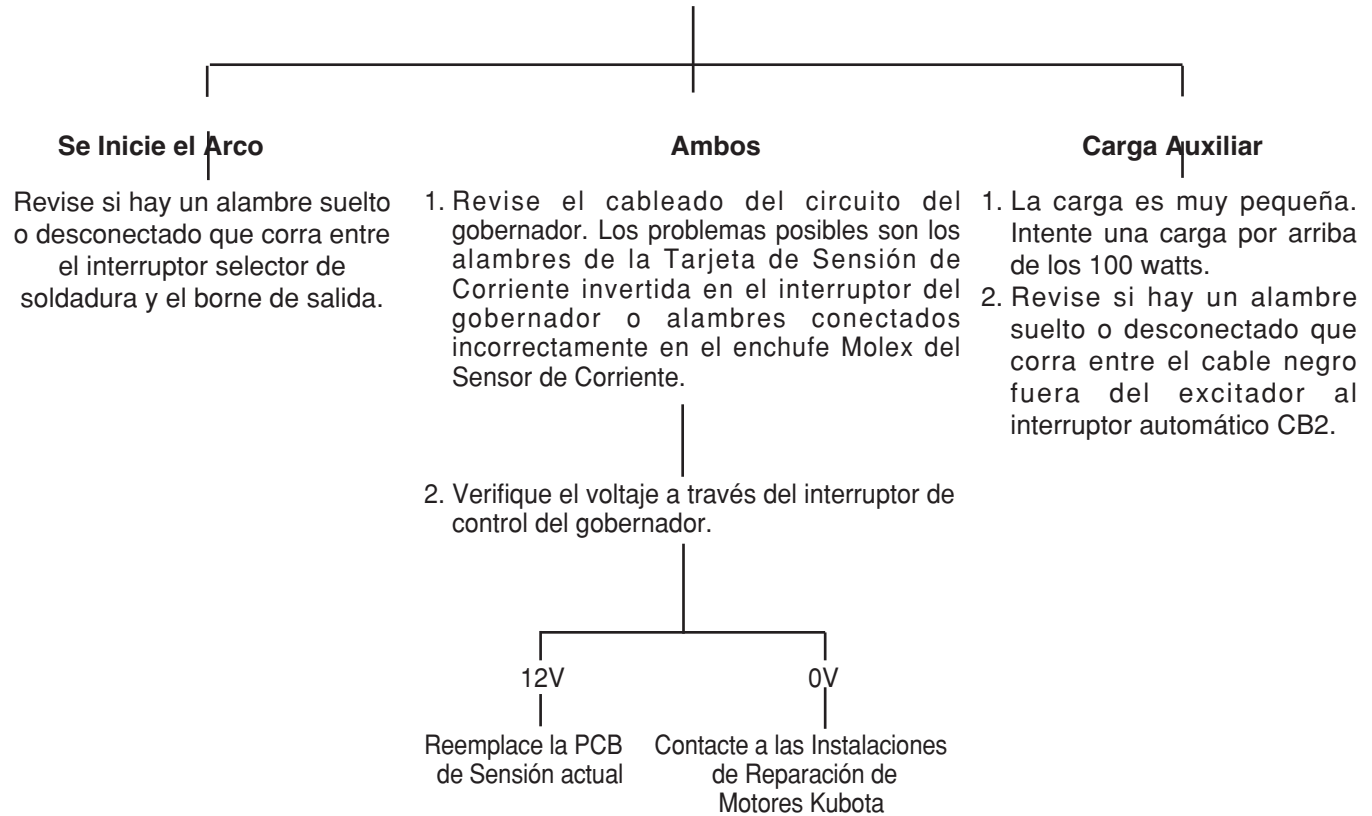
Se Inicie el Arco

Revise si hay un alambre suelto o desconectado que corra entre el interruptor selector de soldadura y el borne de salida.

Ambos

1. Revise el cableado del circuito del gobernador. Los problemas posibles son los alambres de la Tarjeta de Sensión de Corriente invertida en el interruptor del gobernador o alambres conectados incorrectamente en el enchufe Molex del Sensor de Corriente.

2. Verifique el voltaje a través del interruptor de control del gobernador.

12V

Reemplace la PCB de Sensión actual

0V

Contacte a las Instalaciones de Reparación de Motores Kubota

Carga Auxiliar

1. La carga es muy pequeña. Intente una carga por arriba de los 100 watts.
2. Revise si hay un alambre suelto o desconectado que corra entre el cable negro fuera del excitador al interruptor automático CB2.